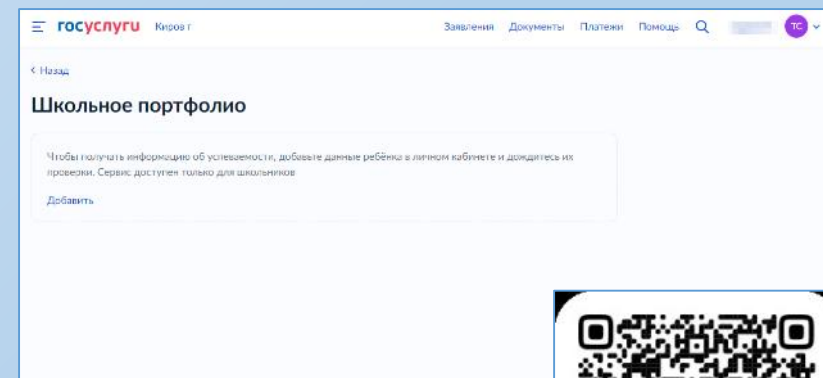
госуслуги Киров г

Заявления Документы Платежи Помощь

ТС

< Назад

Школьное портфолио

Чтобы получать информацию об успеваемости, добавьте данные ребёнка в личном кабинете и дождитесь их проверки. Сервис доступен только для школьников

Добавить